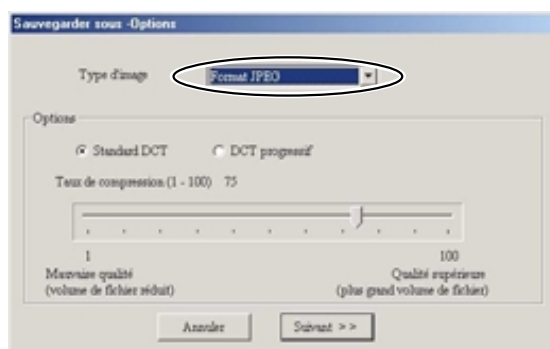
Sauvegarder sous -Options

Type d'image

Format JPEG

Options

Standard DCT

DCT progressif

Taux de compression (1 - 100) 75

1

100

Mauvaise qualité (volume de fichier réduit)

Qualité supérieure (plus grand volume de fichier)

Annuler

Suivant >>